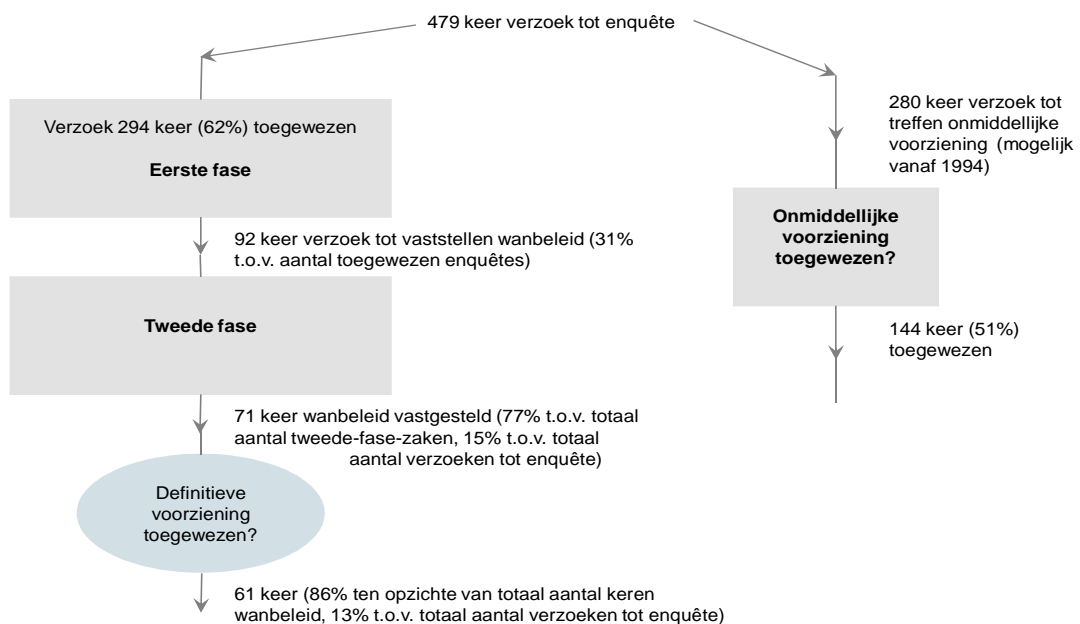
479 keer verzoek tot enquête

Verzoek 294 keer (62%) toegewezen

Eerste fase

92 keer verzoek tot vaststellen wanbeleid (31% t.o.v. aantal toegewezen enquêtes)

Tweede fase

71 keer wanbeleid vastgesteld (77% t.o.v. totaal aantal tweede-fase-zaken, 15% t.o.v. totaal aantal verzoeken tot enquête)

Definitieve voorziening toegewezen?

61 keer (86% ten opzichte van totaal aantal keren wanbeleid, 13% t.o.v. totaal aantal verzoeken tot enquête)

280 keer verzoek tot treffen onmiddellijke voorziening (mogelijk vanaf 1994)

Onmiddellijke voorziening toegewezen?

144 keer (51%) toegewezen